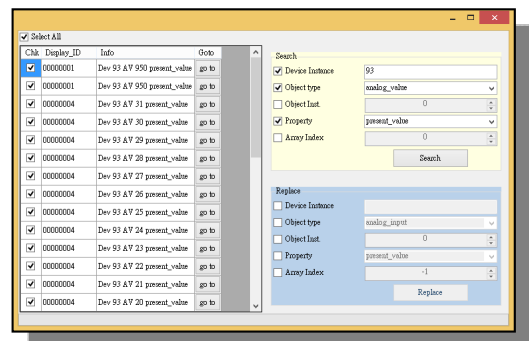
Select All

| Chk | Display_ID | Info | Goto |
|---|---|---|---|
| ✓ | 00000001 | Dev 93 AV 950 present_value | go to |
| ✓ | 00000001 | Dev 93 AV 950 present_value | go to |
| ✓ | 00000004 | Dev 93 AV 31 present_value | go to |
| ✓ | 00000004 | Dev 93 AV 30 present_value | go to |
| ✓ | 00000004 | Dev 93 AV 29 present_value | go to |
| ✓ | 00000004 | Dev 93 AV 28 present_value | go to |
| ✓ | 00000004 | Dev 93 AV 27 present_value | go to |
| ✓ | 00000004 | Dev 93 AV 26 present_value | go to |
| ✓ | 00000004 | Dev 93 AV 25 present_value | go to |
| ✓ | 00000004 | Dev 93 AV 24 present_value | go to |
| ✓ | 00000004 | Dev 93 AV 23 present_value | go to |
| ✓ | 00000004 | Dev 93 AV 22 present_value | go to |
| ✓ | 00000004 | Dev 93 AV 21 present_value | go to |
| ✓ | 00000004 | Dev 93 AV 20 present_value | go to |

Search
Device Instance 93
Object type analog_value
Object Inst. 0
Property present_value
Array Index 0
Search

Replace
Device Instance
Object type analog_input
Object Inst. 0
Property present_value
Array Index -1
Replace